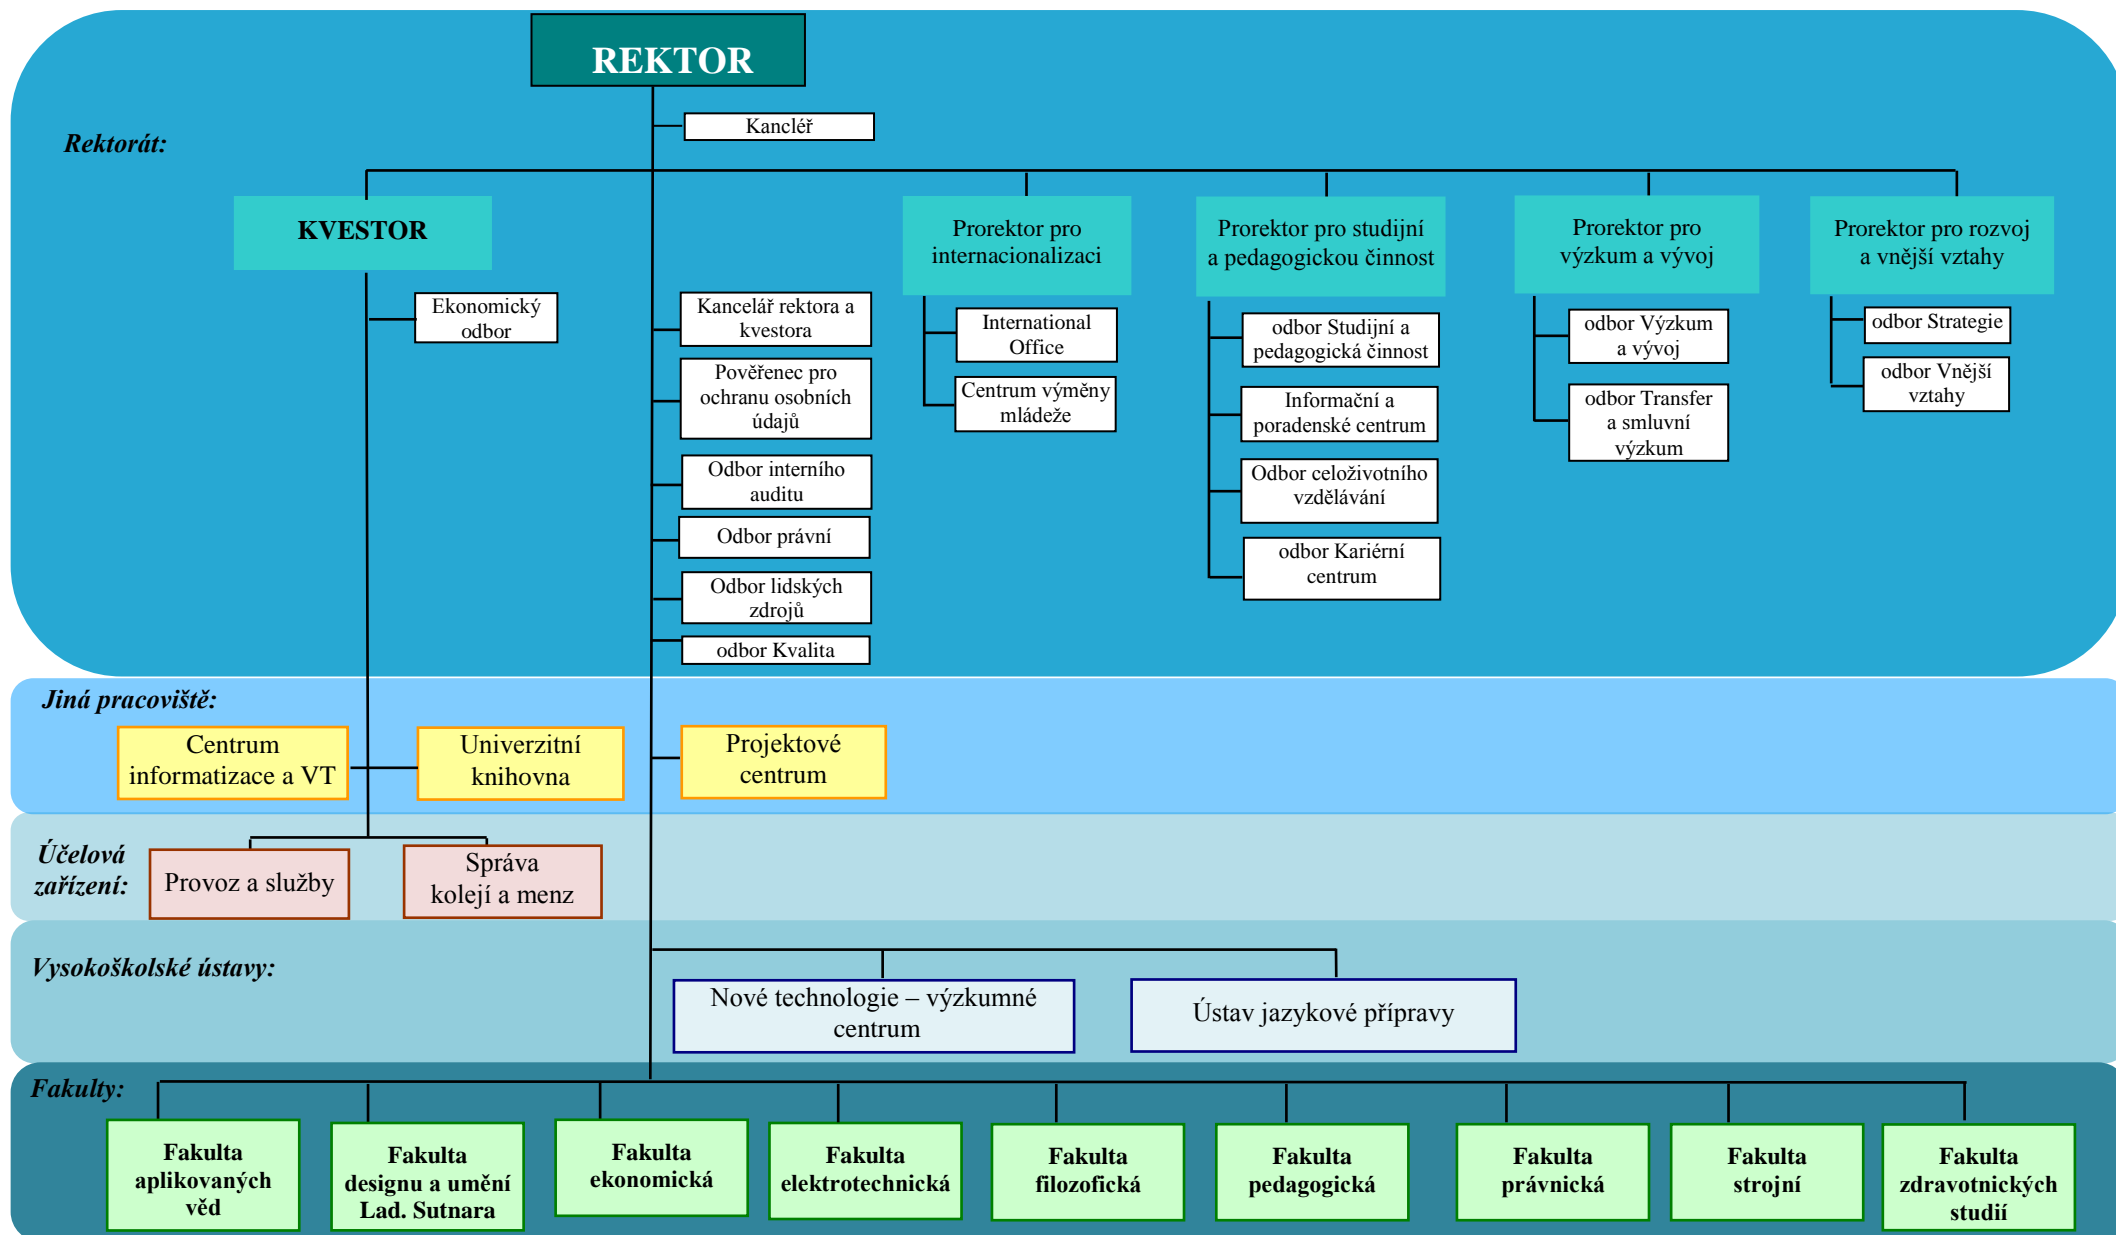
REKTOR

Rektorát:

Kancléř

KVESTOR

Ekonomický odbor

Kancelář rektora a kvestora

Pověřenec pro ochranu osobních údajů

Odbor interního auditu

Odbor právní

Odbor lidských zdrojů

odbor Kvalita

Prorektor pro internacionalizaci

International Office

Centrum výměny mládeže

Prorektor pro studijní a pedagogickou činnost

odbor Studijní a pedagogická činnost

Informační a poradenské centrum

Odbor celoživotního vzdělávání

odbor Kariérní centrum

Prorektor pro výzkum a vývoj

odbor Výzkum a vývoj

odbor Transfer a smluvní výzkum

Prorektor pro rozvoj a vnější vztahy

odbor Strategie

odbor Vnější vztahy

Jiná pracoviště:

Centrum informatizace a VT

Univerzitní knihovna

Projektové centrum

Účelová zařízení:

Provoz a služby

Správa kolejí a menz

Vysokoškolské ústavy:

Nové technologie – výzkumné centrum

Ústav jazykové přípravy

Fakulty:

Fakulta aplikovaných věd

Fakulta designu a umění Lad. Sutnara

Fakulta ekonomická

Fakulta elektrotechnická

Fakulta filozofická

Fakulta pedagogická

Fakulta právnická

Fakulta strojní

Fakulta zdravotnických studií